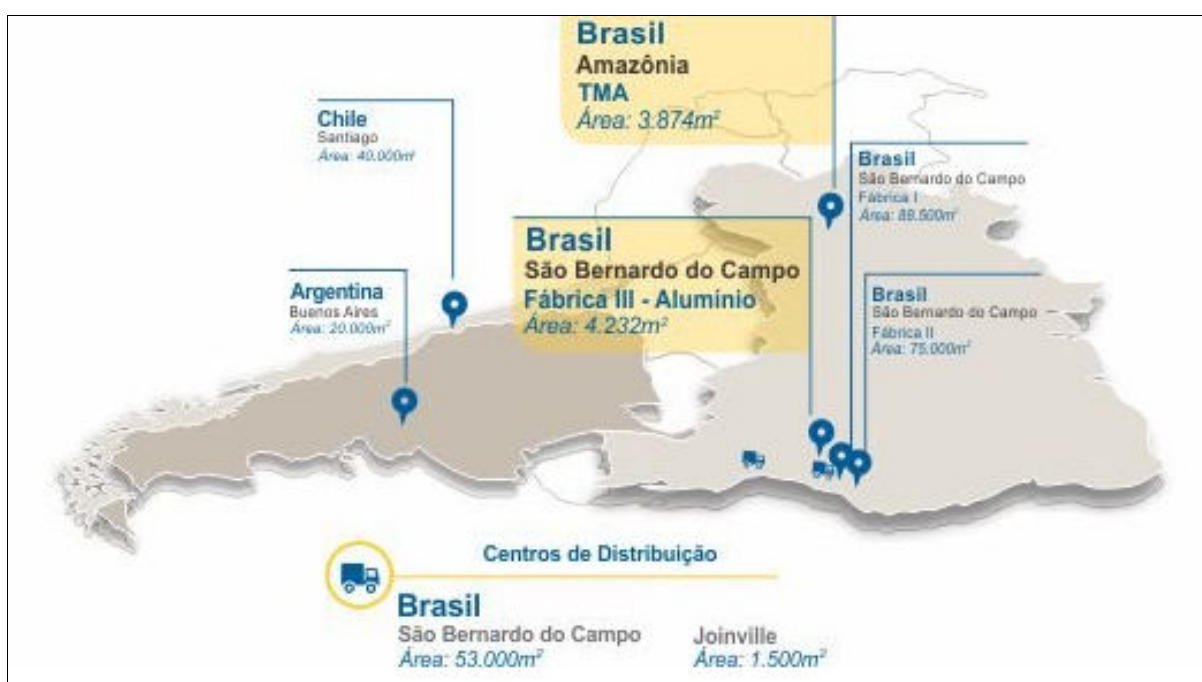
Brasil
Amazônia
TMA
Área: 3.874m²

Chile
Santiago
Área: 40.000m²

Brasil
São Bernardo do Campo
Fábrica I
Área: 89.500m²

Brasil
São Bernardo do Campo
Fábrica III - Alumínio
Área: 4.232m²

Argentina
Buenos Aires
Área: 20.000m²

Brasil
São Bernardo do Campo
Fábrica II
Área: 75.000m²

Centros de Distribuição

Brasil
São Bernardo do Campo
Área: 53.000m²

Joinville
Área: 1.500m²